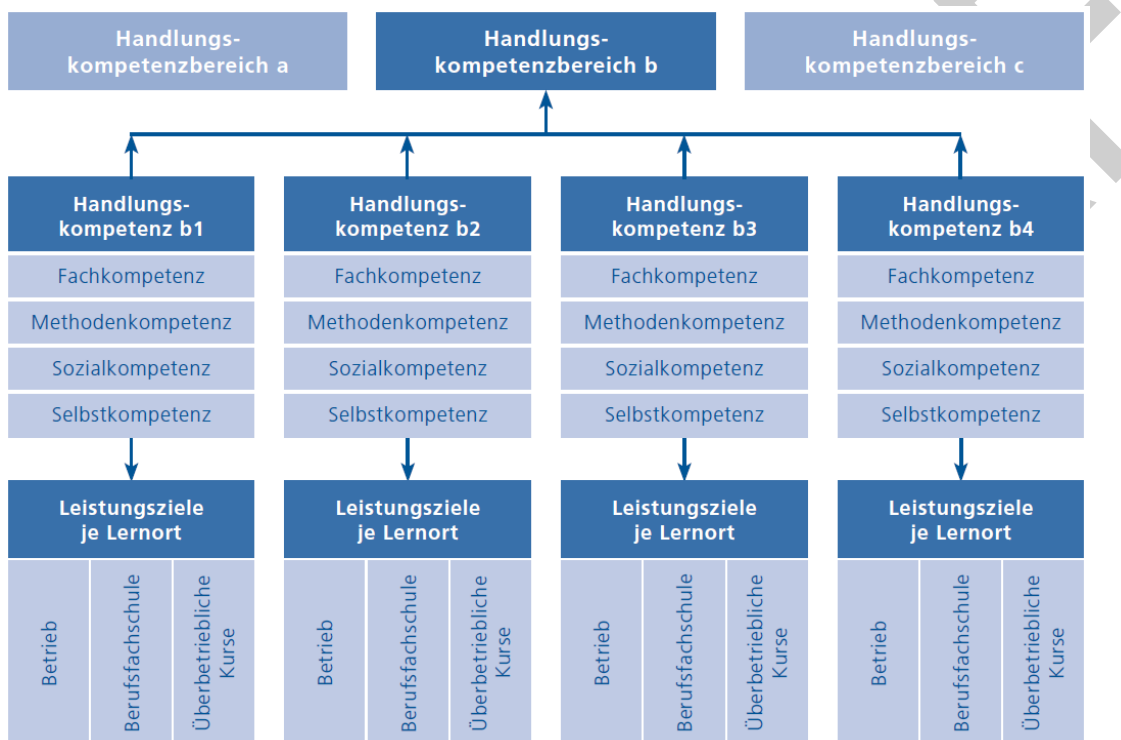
Handlungskompetenzbereich a

Handlungskompetenzbereich b

Handlungskompetenzbereich c

Handlungskompetenz b1
Fachkompetenz
Methodenkompetenz
Sozialkompetenz
Selbstkompetenz

Leistungsziele je Lernort
Betrieb
Berufsfachschule
Überbetriebliche Kurse

Handlungskompetenz b2
Fachkompetenz
Methodenkompetenz
Sozialkompetenz
Selbstkompetenz

Leistungsziele je Lernort
Betrieb
Berufsfachschule
Überbetriebliche Kurse

Handlungskompetenz b3
Fachkompetenz
Methodenkompetenz
Sozialkompetenz
Selbstkompetenz

Leistungsziele je Lernort
Betrieb
Berufsfachschule
Überbetriebliche Kurse

Handlungskompetenz b4
Fachkompetenz
Methodenkompetenz
Sozialkompetenz
Selbstkompetenz

Leistungsziele je Lernort
Betrieb
Berufsfachschule
Überbetriebliche Kurse